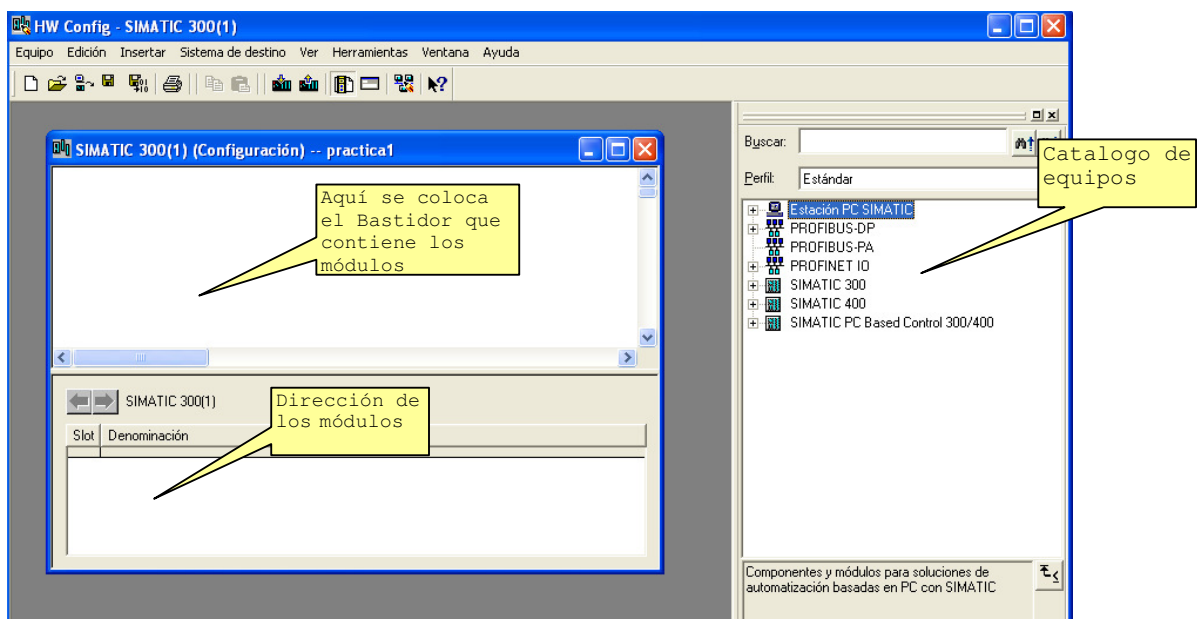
HW Config - SIMATIC 300(1)

Equipo Edición Insertar Sistema de destino Ver Herramientas Ventana Ayuda

SIMATIC 300(1) (Configuración) -- practica1

Aquí se coloca el Bastidor que contiene los módulos

SIMATIC 300(1)

Dirección de los módulos

| Slot | Denominación |
|---|---|
| | |

Buscar:

Perfil: Estándar

Catalogo de equipos

Estación PC SIMATIC
PROFIBUS-DP
PROFIBUS-PA
PROFINET IO
SIMATIC 300
SIMATIC 400
SIMATIC PC Based Control 300/400

Componentes y módulos para soluciones de automatización basadas en PC con SIMATIC